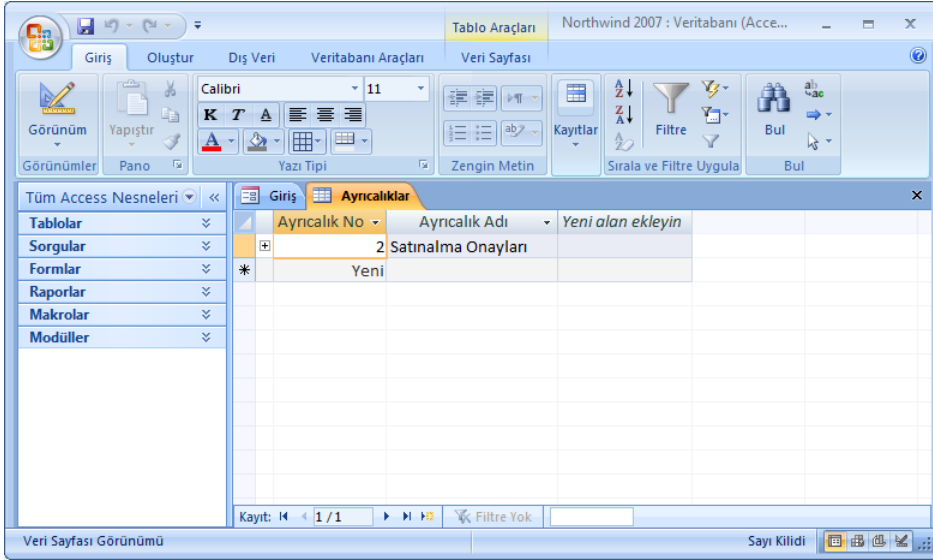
Tablo Araçları

Northwind 2007 : Veritabanı (Acce...

Giriş Oluştur Dış Veri Veritabanı Araçları Veri Sayfası

Görünüm

Görünümler

Yapıştır

Pano

Calibri 11

K T A

Yazı Tipi

Zengin Metin

Kayıtlar

Filtre

Sırala ve Filtre Uygula

Bul

Bul

Tüm Access Nesneleri

Tablolar

Sorgular

Formlar

Raporlar

Makrolar

Modüller

Giriş Ayrıcalıklar

| Ayrıcalık No | Ayrıcalık Adı | Yeni alan ekleyin |
|---|---|---|
| 2 | Satınalma Onayları | |
| Yeni | | |

Kayıt: 1 / 1 Filtre Yok

Veri Sayfası Görünümü

Sayı Kilidi